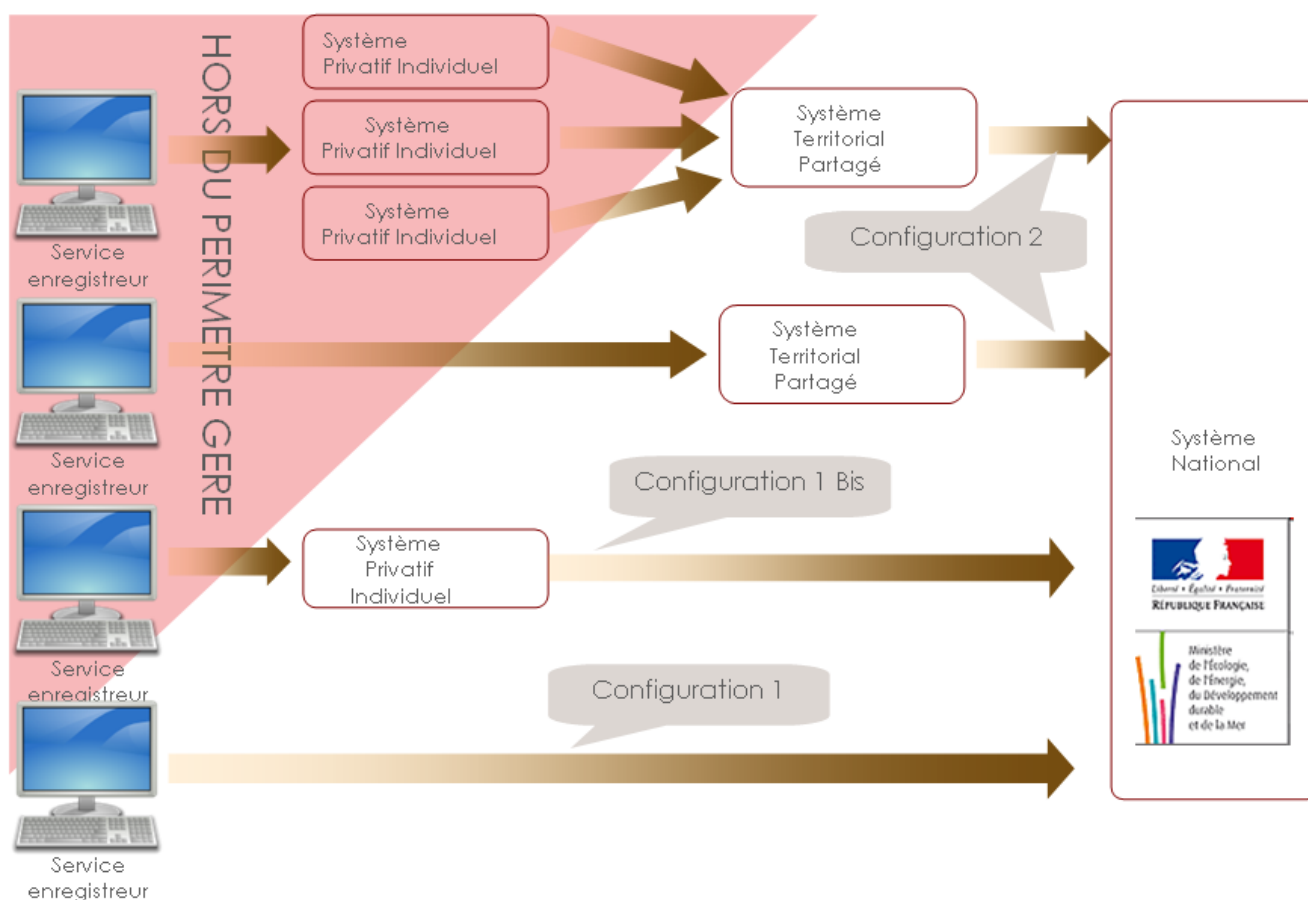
HORS DU PERIMETRE GERE

Système Privatif Individuel

Système Privatif Individuel

Système Privatif Individuel

Système Territorial Partagé

Configuration 2

Service enregistreur

Système Territorial Partagé

Service enregistreur

Système National

Configuration 1 Bis

Système Privatif Individuel

Liberté • Égalité • Fraternité
RÉPUBLIQUE FRANÇAISE

Ministère de l'Écologie, de l'Énergie, du Développement durable et de la Mer

Service enregistreur

Configuration 1

Service enregistreur